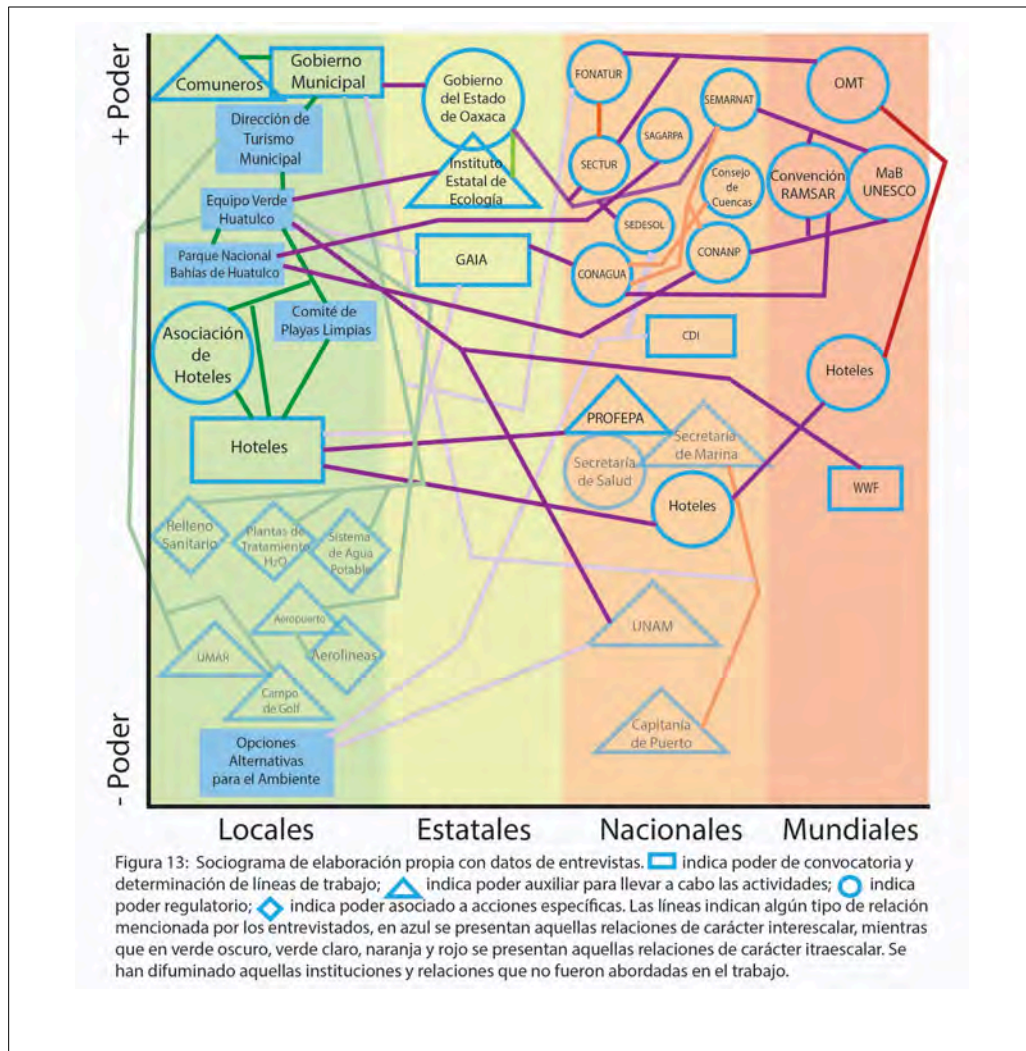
+ Poder

Comuneros
Gobierno Municipal
Gobierno del Estado de Oaxaca
FONATUR
SEMARNAT
OMT
Dirección de Turismo Municipal
SAGARPA
SECTUR
Instituto Estatal de Ecología
Consejo de Cuencas
Convención RAMSAR
MaB UNESCO
Equipo Verde Huatulco
SEDESOL
Parque Nacional Bahías de Huatulco
GAIA
CONAGUA
CONANP
Comité de Playas Limpias
Asociación de Hoteles
CDI
Hoteles
PROFEPA
Hoteles
Secretaría de Salud
Secretaría de Marina
Hoteles
WWF
Relleno Sanitario
Plantas de Tratamiento H₂O
Sistema de Agua Potable
Aeropuerto
UMAR
Aerolíneas
UNAM
Campo de Golf
Capitanía de Puerto
Opciones Alternativas para el Ambiente

- Poder

Locales Estatales Nacionales Mundiales

Figura 13: Sociograma de elaboración propia con datos de entrevistas. ▭ indica poder de convocatoria y determinación de líneas de trabajo; △ indica poder auxiliar para llevar a cabo las actividades; ○ indica poder regulatorio; ◇ indica poder asociado a acciones específicas. Las líneas indican algún tipo de relación mencionada por los entrevistados, en azul se presentan aquellas relaciones de carácter interescalar, mientras que en verde oscuro, verde claro, naranja y rojo se presentan aquellas relaciones de carácter itraescalar. Se han difuminado aquellas instituciones y relaciones que no fueron abordadas en el trabajo.